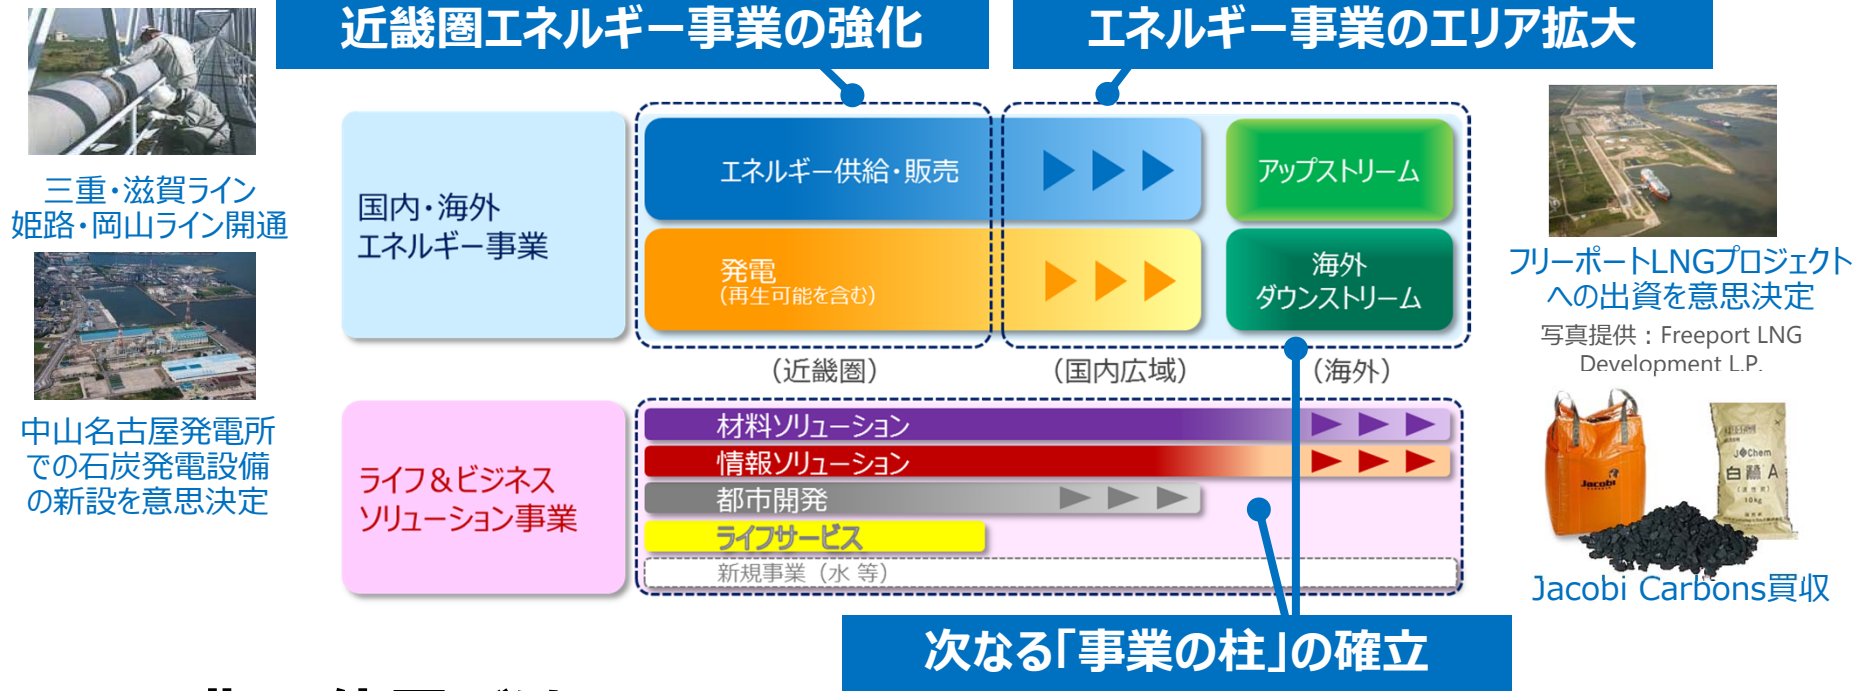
近畿圏エネルギー事業の強化

エネルギー事業のエリア拡大

三重・滋賀ライン
姫路・岡山ライン開通

中山名古屋発電所
での石炭発電設備
の新設を意思決定

国内・海外
エネルギー事業

エネルギー供給・販売

発電
(再生可能を含む)

アップストリーム

海外
ダウンストリーム

(近畿圏)

(国内広域)

(海外)

ライフ&ビジネス
ソリューション事業

材料ソリューション

情報ソリューション

都市開発

ライフサービス

新規事業(水 等)

フリーポートLNGプロジェクト
への出資を意思決定

写真提供:Freeport LNG
Development L.P.

Jacobi Carbons買収

次なる「事業の柱」の確立